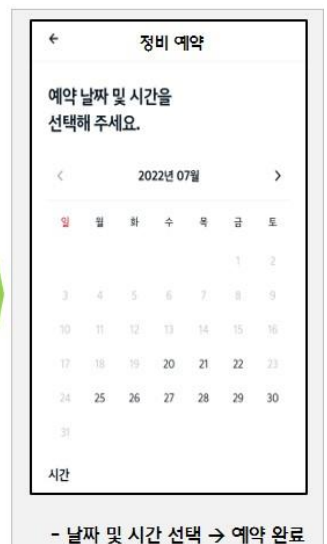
← 정비 예약

예약 날짜 및 시간을 선택해 주세요.

‹ 2022년 07월 ›

| 일 | 월 | 화 | 수 | 목 | 금 | 토 |
|---|---|---|---|---|---|---|
| | | | | | 1 | 2 |
| 3 | 4 | 5 | 6 | 7 | 8 | 9 |
| 10 | 11 | 12 | 13 | 14 | 15 | 16 |
| 17 | 18 | 19 | 20 | 21 | 22 | 23 |
| 24 | 25 | 26 | 27 | 28 | 29 | 30 |
| 31 | | | | | | |

시간

- 날짜 및 시간 선택 → 예약 완료